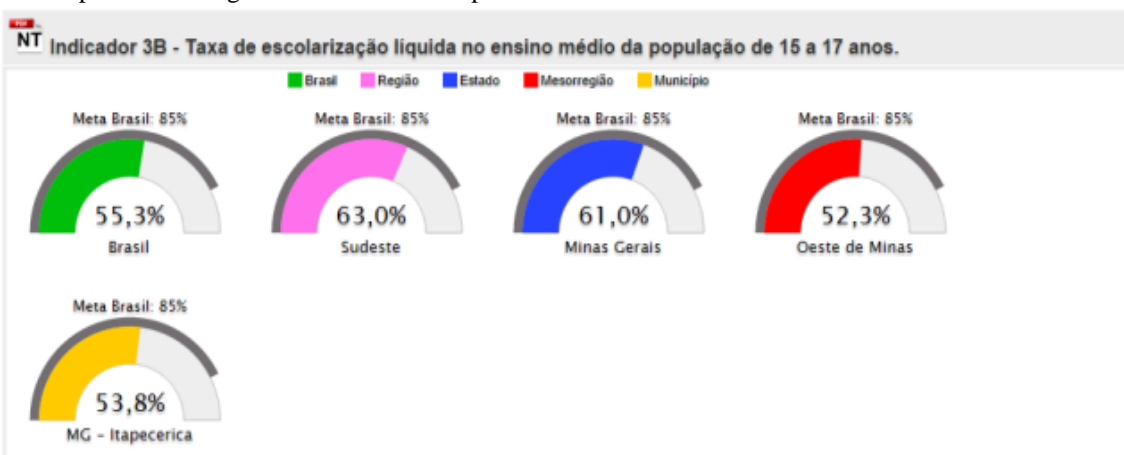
PDF NT Indicador 3B - Taxa de escolarização líquida no ensino médio da população de 15 a 17 anos.

Brasil Região Estado Mesorregião Município

Meta Brasil: 85%
55,3%
Brasil

Meta Brasil: 85%
63,0%
Sudeste

Meta Brasil: 85%
61,0%
Minas Gerais

Meta Brasil: 85%
52,3%
Oeste de Minas

Meta Brasil: 85%
53,8%
MG - Itapecerica